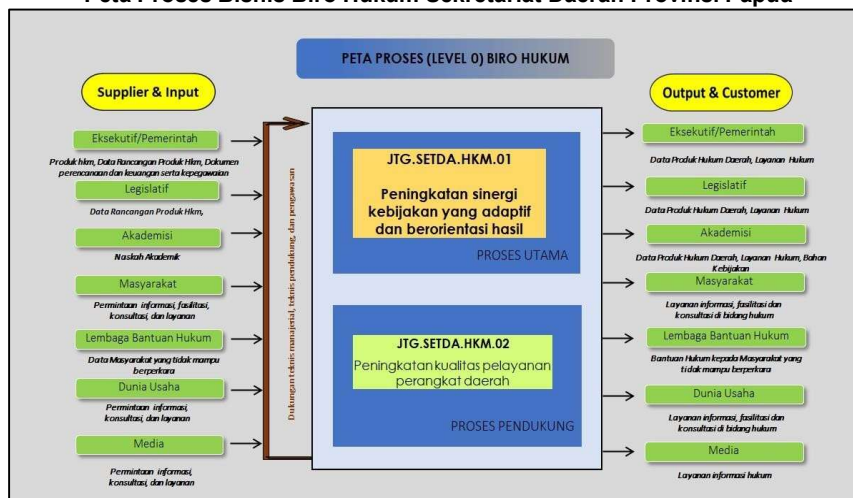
Peta Proses Bisnis Biro Hukum Sekretariat Daerah Provinsi Papua

PETA PROSES (LEVEL 0) BIRO HUKUM

Supplier & Input

Eksekutif/Pemerintah

Produk hkm, Data Rancangan Produk Hkm, Dokumen perencanaan dan keuangan serta kepegawaian

Legislatif

Data Rancangan Produk Hkm,

Akademisi

Naskah Akademik

Masyarakat

Permintaan informasi, fasilitasi, konsultasi, dan layanan

Lembaga Bantuan Hukum

Data Masyarakat yang tidak mampu berperkara

Dunia Usaha

Permintaan informasi, konsultasi, dan layanan

Media

Permintaan informasi, konsultasi, dan layanan

Dukungan teknis manajerial, teknis pendukung, dan pengawasan

JTG.SETDA.HKM.01

Peningkatan sinergi kebijakan yang adaptif dan berorientasi hasil

PROSES UTAMA

JTG.SETDA.HKM.02

Peningkatan kualitas pelayanan perangkat daerah

PROSES PENDUKUNG

Output & Customer

Eksekutif/Pemerintah

Data Produk Hukum Daerah, Layanan Hukum

Legislatif

Data Produk Hukum Daerah, Layanan Hukum

Akademisi

Data Produk Hukum Daerah, Layanan Hukum, Bahan Kebijakan

Masyarakat

Layanan informasi, fasilitasi dan konsultasi di bidang hukum

Lembaga Bantuan Hukum

Bantuan Hukum kepada Masyarakat yang tidak mampu berperkara

Dunia Usaha

Layanan informasi, fasilitasi dan konsultasi di bidang hukum

Media

Layanan informasi hukum